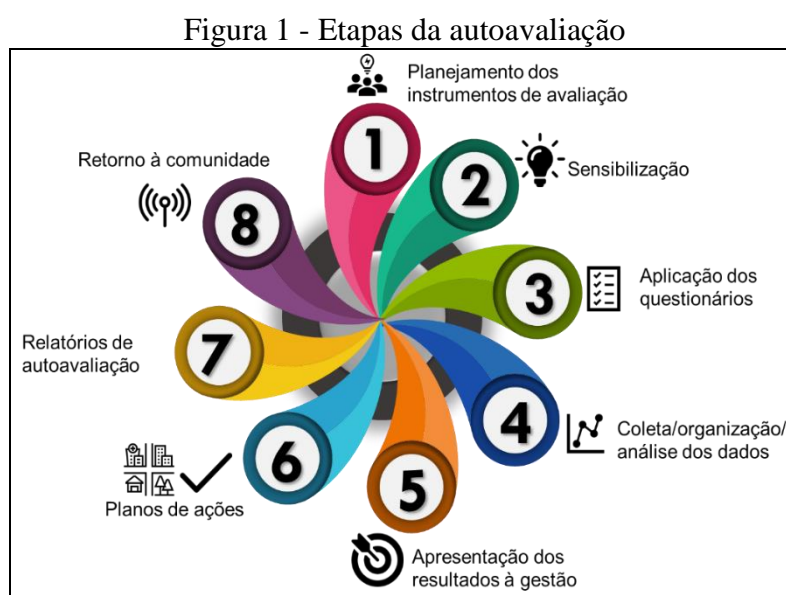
Figura 1 - Etapas da autoavaliação

1
Planejamento dos instrumentos de avaliação

2
Sensibilização

3
Aplicação dos questionários

4
Coleta/organização/ análise dos dados

5
Apresentação dos resultados à gestão

6
Planos de ações

7
Relatórios de autoavaliação

8
Retorno à comunidade